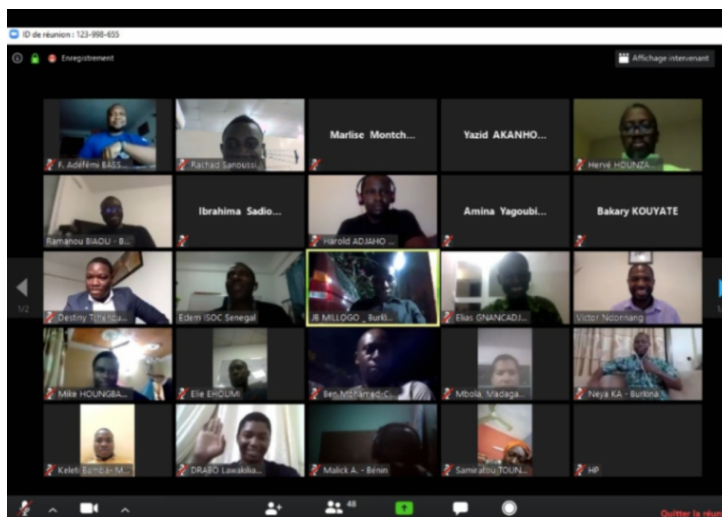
ID de réunion : 123-998-655

Enregistrement

Affichage intervenant

F. Adéfémi BASS...
Rachad Sanoussi...
Marlise Montch...
Yazid AKANHO...
Hervé HOUNZA...

Ramanou BIAOU - B...
Ibrahima Sadio...
Harold ADJAHO ...
Amina Yagoubi...
Bakary KOUYATE

1/2
Destiny Tchéhou...
Edem ISOC Senegal
JB MILLOGO _ Burki...
Elias GNANCADJ...
Victor Ndonnang

Mike HOUNGBA...
Elie EHOUMI
Ben Mohamad C...
Mbola_Madaga...
Neya KA - Burkina

Keleti Bamba- M...
DRABO Lawakilia...
Malick A. - Bénin
Samiratou TOUN...
HP

48

Quitter la réun